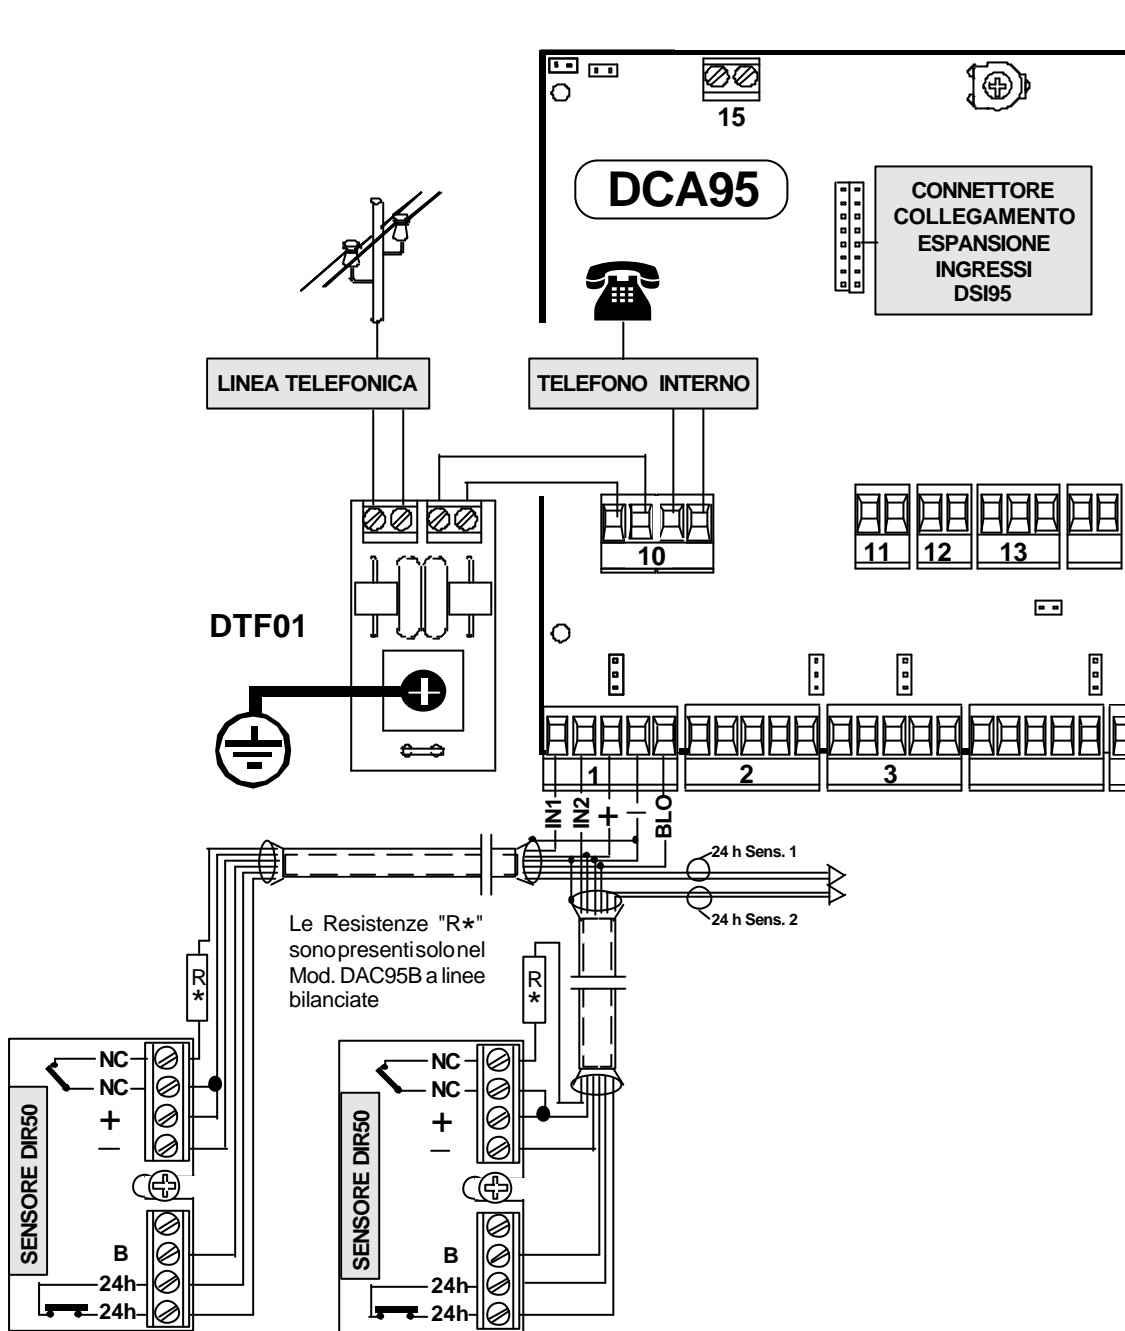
15

DCA95

CONNETTORE COLLEGAMENTO ESPANSIONE INGRESSI DSI95

LINEA TELEFONICA

TELEFONO INTERNO

10

11 12 13

DTF01

1 2 3

IN1 IN2 + – BLO

24 h Sens. 1

24 h Sens. 2

Le Resistenze "R*" sono presenti solo nel Mod. DAC95B a linee bilanciate

R *

R *

NC
NC
+
–

SENSORE DIR50

B
24h
24h

NC
NC
+
–

SENSORE DIR50

B
24h
24h